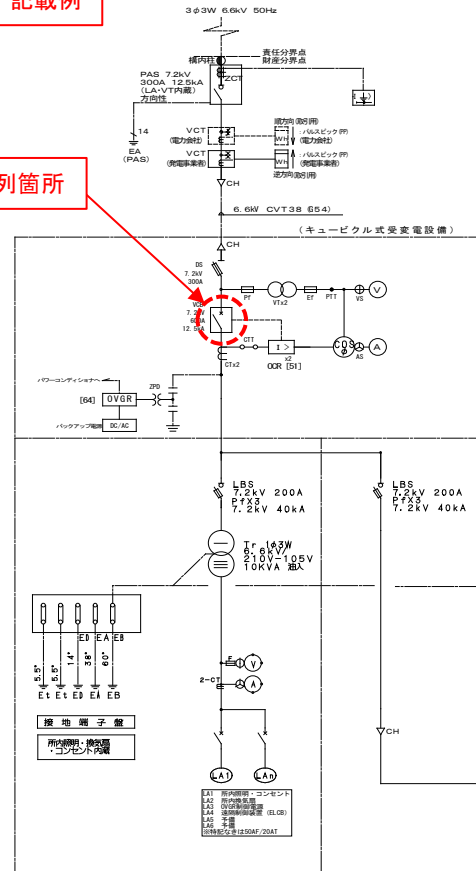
記載例

3φ3W 6.6kV 50Hz

構内柱

責任分界点
財産分界点

ZCT

PAS 7.2kV
300A 12.5kA
(LA・VT内蔵)
方向性

14
EA
(PAS)

VCT
(電力会社)

VCT
(発電事業者)

順方向(取引用)
: パルスピック(PF)
(電力会社)

WH

WH

: パルスピック(PF)
(発電事業者)
逆方向(取引用)

CH

例箇所

6.6kV CVT38 (54)

(キュービクル式受変電設備)

CH

DS
7.2kV
300A

PF

VTx2

EF

PTT

V

VS

VCB
7.2kV
600A
12.5kA

CTT

1>

x2

OCR [51]

COSφ

A

AS

CTx2

パワーコンディショナへ

ZPD

[64]

OVGR

バックアップ電源

DC/AC

LBS
7.2kV 200A
PFx3
7.2kV 40kA

LBS
7.2kV 200A
PFx3
7.2kV 40kA

Tr 1φ3W
6.6kV/
210V-105V
10KVA 油入

ED EA EB

5.5°
5.5°
14°
38°
60°

Et Et ED EA EB

接地端子盤

所内照明・換気扇
・コンセント内蔵

V

2-CT

A

CH

LA1

LAn

LA1 所内照明・コンセント
LA2 所内換気扇
LA3 OVGR制御電源
LA4 遠隔制御装置 (ELCB)
LA5 予備
LA6 予備
※特記なきは50AF/20AT